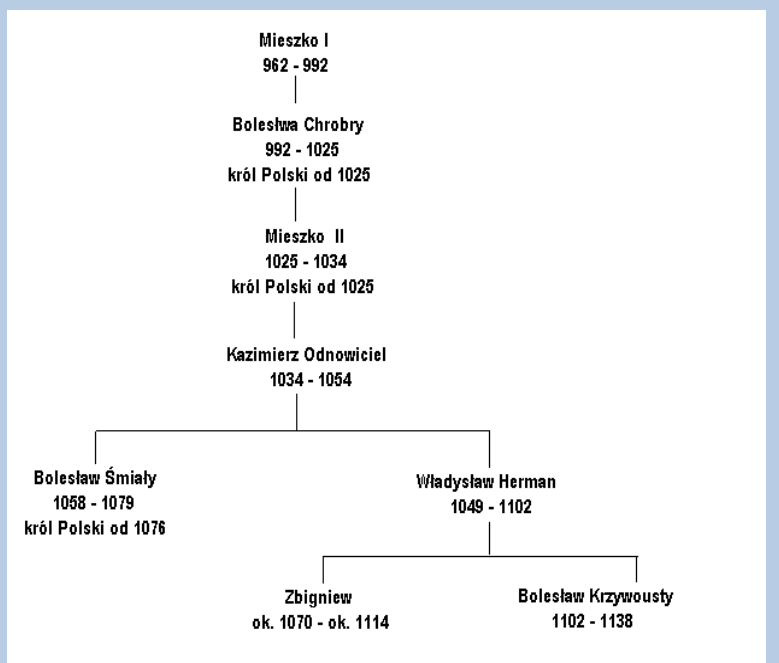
Mieszko I
962 - 992

Bolesłwa Chrobry
992 - 1025
król Polski od 1025

Mieszko II
1025 - 1034
król Polski od 1025

Kazimierz Odnowiciel
1034 - 1054

Bolesław Śmiały
1058 - 1079
król Polski od 1076

Władysław Herman
1049 - 1102

Zbigniew
ok. 1070 - ok. 1114

Bolesław Krzywousty
1102 - 1138